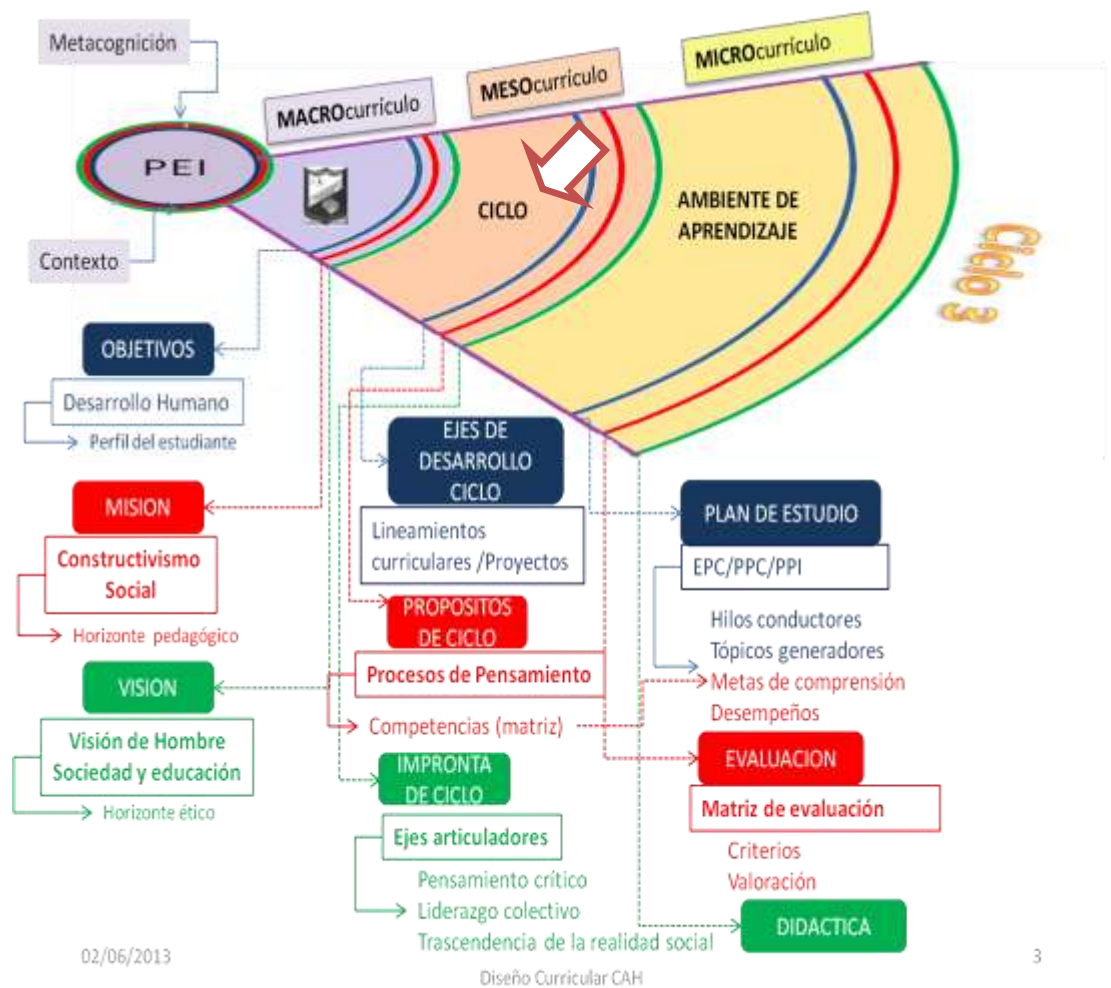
Metacognición

MACROcurrículo

MESOcurrículo

MICROcurrículo

PEI

CICLO

AMBIENTE DE APRENDIZAJE

Ciclo 3

Contexto

OBJETIVOS

Desarrollo Humano

Perfil del estudiante

EJES DE DESARROLLO CICLO

Lineamientos curriculares /Proyectos

PLAN DE ESTUDIO

EPC/PPC/PPI

MISION

Constructivismo Social

Horizonte pedagógico

PROPOSITOS DE CICLO

Hilos conductores
Tópicos generadores
Metas de comprensión
Desempeños

Procesos de Pensamiento

VISION

Competencias (matriz)

EVALUACION

Visión de Hombre Sociedad y educación

Horizonte ético

IMPRONTA DE CICLO

Matriz de evaluación

Criterios
Valoración

Ejes articuladores

Pensamiento crítico
Liderazgo colectivo
Trascendencia de la realidad social

DIDACTICA

02/06/2013

3

Diseño Curricular CAH